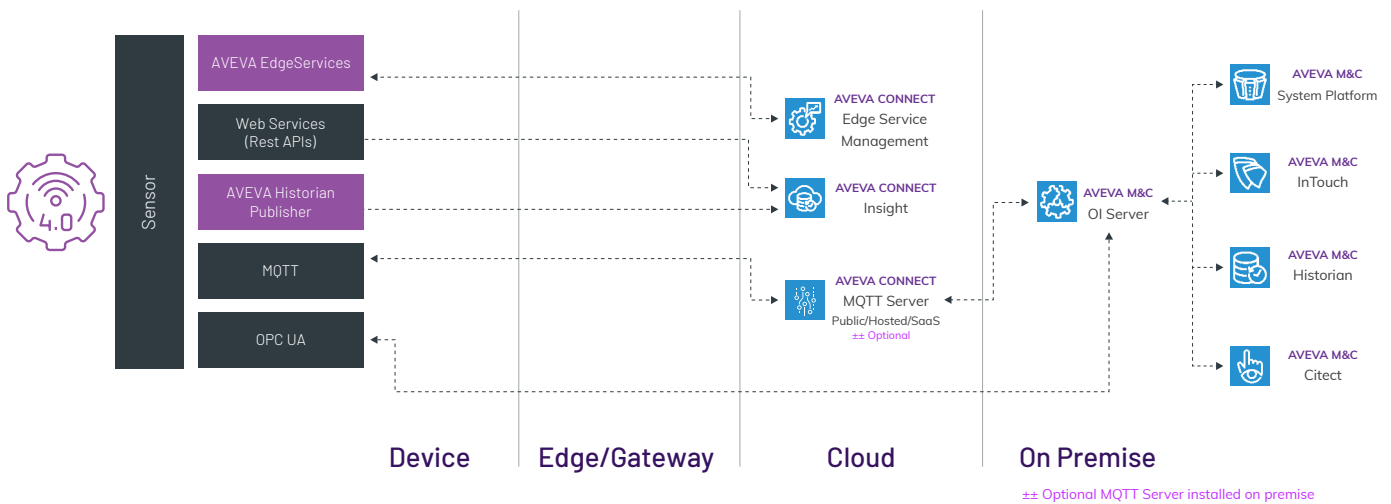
4.0

Sensor

AVEVA EdgeServices

Web Services
(Rest APIs)

AVEVA Historian
Publisher

MQTT

OPC UA

AVEVA CONNECT
Edge Service
Management

AVEVA CONNECT
Insight

AVEVA CONNECT
MQTT Server
Public/Hosted/SaaS
±± Optional

AVEVA M&C
OI Server

AVEVA M&C
System Platform

AVEVA M&C
InTouch

AVEVA M&C
Historian

AVEVA M&C
Citect

Device

Edge/Gateway

Cloud

On Premise

±± Optional MQTT Server installed on premise